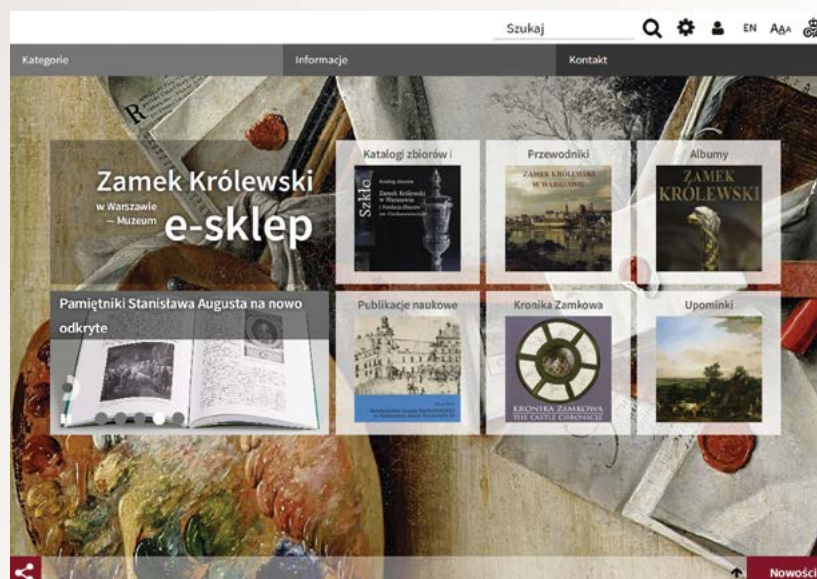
Szukaj

EN AAA

Kategorie

Informacje

Kontakt

Zamek Królewski
w Warszawie — Muzeum
e-sklep

Katalogi zbiorów i

Szkło

Katalog zbiorów

Zamek Królewski w Warszawie

Przewodniki

ZAMEK KRÓLEWSKI W WARSZAWIE

Albumy

ZAMEK KRÓLEWSKI

Pamiętniki Stanisława Augusta na nowo odkryte

Publikacje naukowe

Kronika Zamkowa

KRONIKA ZAMKOWA
THE CASTLE CHRONICLE

Upominki

Nowości